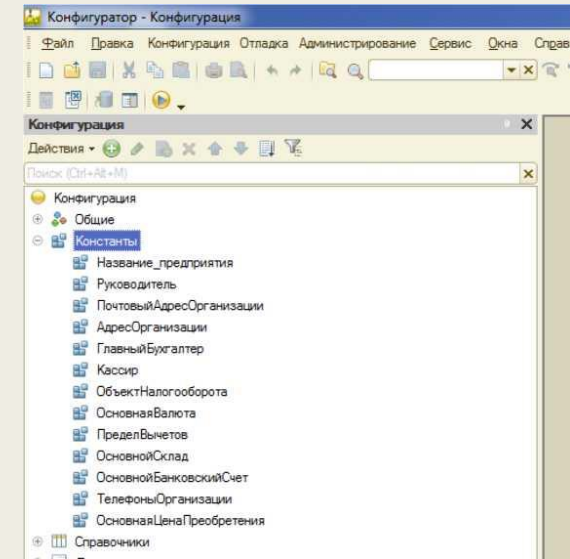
Конфигуратор - Конфигурация

Файл Правка Конфигурация Отладка Администрирование Сервис Окна Справ

Конфигурация

Действия

Поиск (Ctrl+Alt+M)

Конфигурация
Общие
Константы
Название_предприятия
Руководитель
ПочтовыйАдресОрганизации
АдресОрганизации
ГлавныйБухгалтер
Кассир
ОбъектНалогооборота
ОсновнаяВалюта
ПределВычетов
ОсновнойСклад
ОсновнойБанковскийСчет
ТелефоныОрганизации
ОсновнаяЦенаПреобретения
Справочники